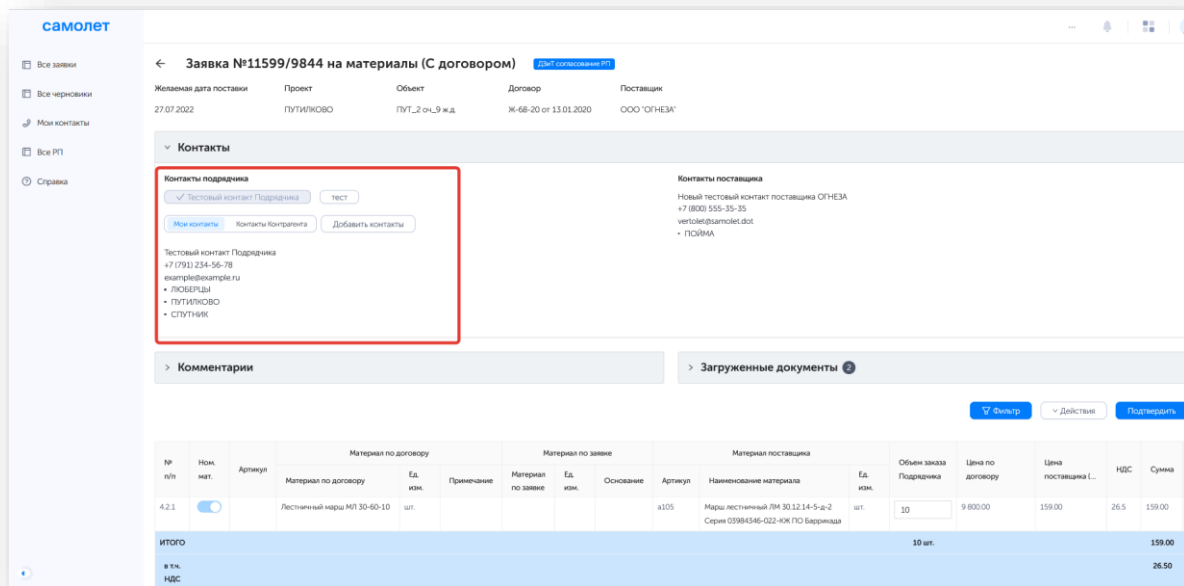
самолет

Все заявки
Все черновики
Мои контакты
Все РП
Справка

← Заявка №11599/9844 на материалы (С договором) ДЗиТ согласование РП

| Желаемая дата поставки | Проект | Объект | Договор | Поставщик |
|---|---|---|---|---|
| 27.07.2022 | ПУТИЛКОВО | ПУТ_2 оч_9 ж.д. | Ж-68-20 от 13.01.2020 | ООО "ОГНЕЗА" |

Контакты

Контакты подрядчика
✓ Тестовый контакт Подрядчика тест
Мои контакты Контакты Контрагента Добавить контакты

Тестовый контакт Подрядчика
+7 (791) 234-56-78
example@example.ru
• ЛЮБЕРЦЫ
• ПУТИЛКОВО
• СПУТНИК

Контакты поставщика
Новый тестовый контакт поставщика ОГНЕЗА
+7 (800) 555-35-35
vertolet@samolet.dot
• ПОЙМА

Комментарии

Загруженные документы 2

Фильтр Действия Подтвердить

| № п/п | Ном. мат. | Артикул | Материал по договору | Ед. изм. | Примечание | Материал по заявке | Ед. изм. | Основание | Артикул | Наименование материала | Ед. изм. | Объем заказа Подрядчика | Цена по договору | Цена поставщика (... | НДС | Сумма |
|---|---|---|---|---|---|---|---|---|---|---|---|---|---|---|---|---|
| 4.2.1 | | | Лестничный марш МЛ 30-60-10 | шт. | | | | | a105 | Марш лестничный ЛМ 30.12.14-5-д-2 Серия 03984346-022-КЖ ПО Баррикада | шт. | 10 | 9 800.00 | 159.00 | 26.5 | 159.00 |
| ИТОГО | | | | | | | | | | | | 10 шт. | | | | 159.00 |
| в т.ч. НДС | | | | | | | | | | | | | | | | 26.50 |